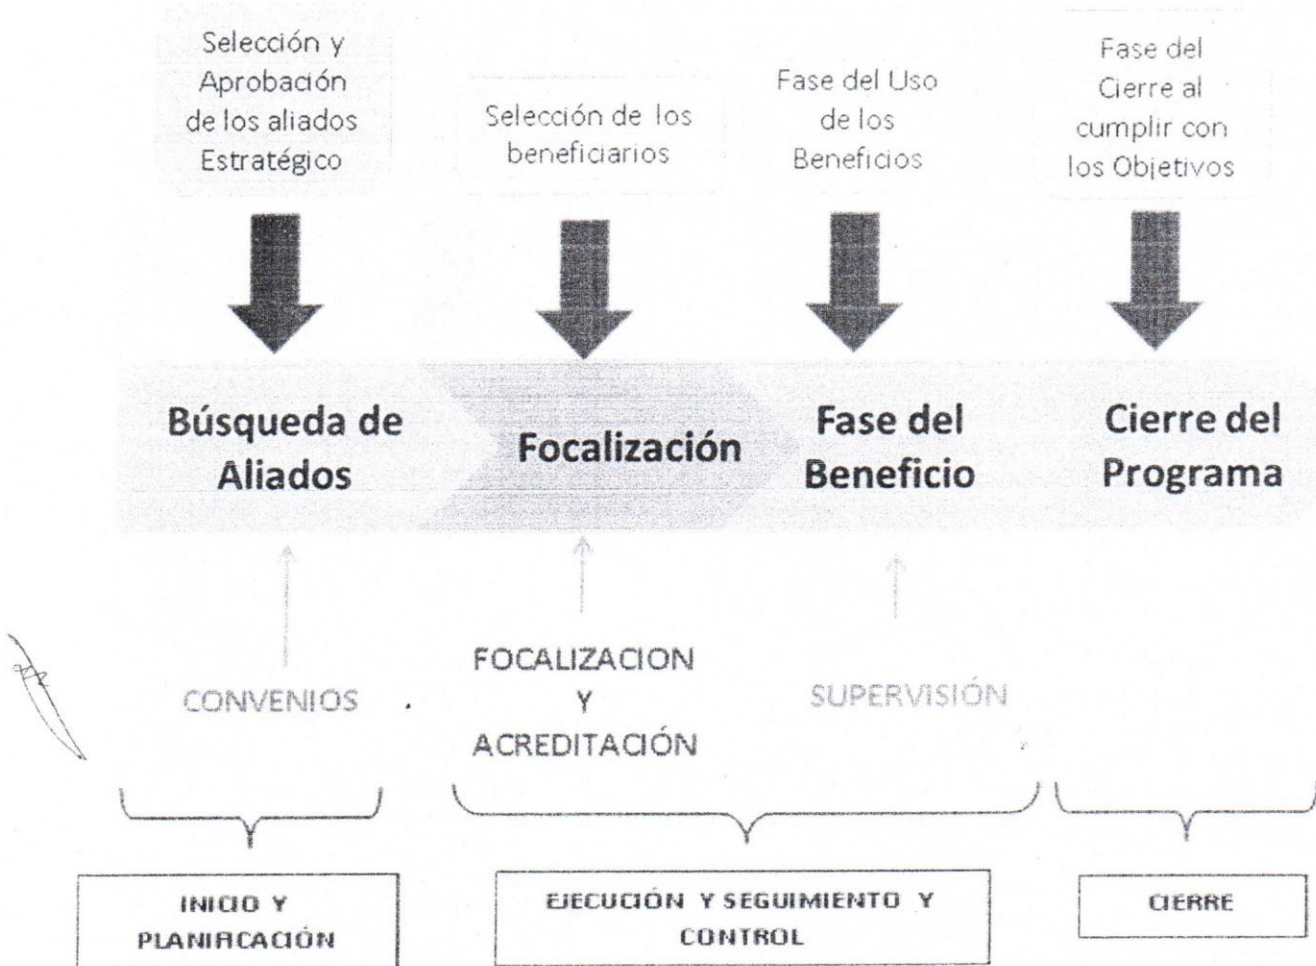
Selección y Aprobación de los aliados Estratégico

Selección de los beneficiarios

Fase del Uso de los Beneficios

Fase del Cierre al cumplir con los Objetivos

Búsqueda de Aliados

Focalización

Fase del Beneficio

Cierre del Programa

CONVENIOS

FOCALIZACION Y ACREDITACIÓN

SUPERVISIÓN

INICIO Y PLANIFICACIÓN

EJECUCIÓN Y SEGUIMIENTO Y CONTROL

CIERRE